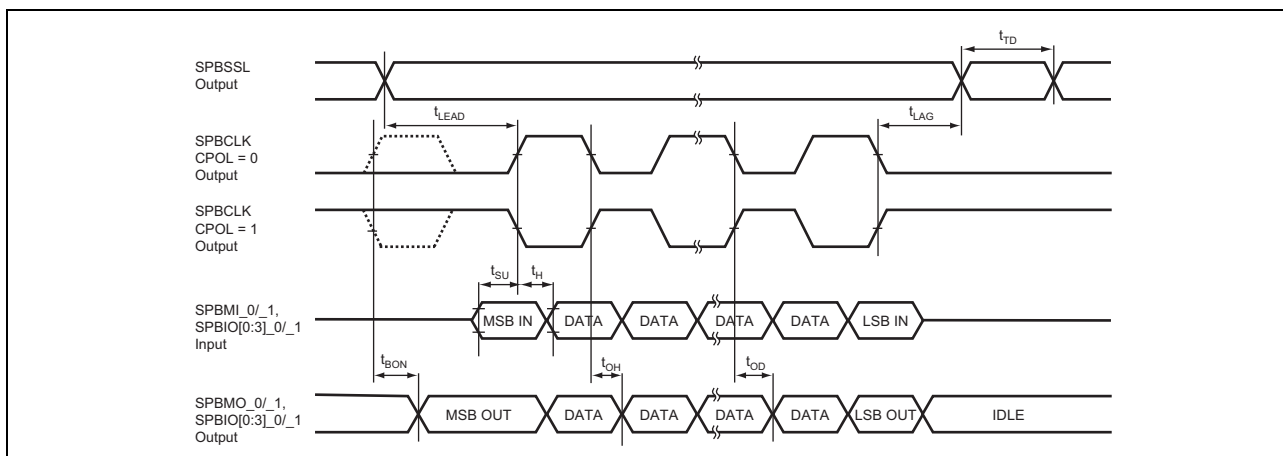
SPBSSL
Output

$t_{TD}$

$t_{LEAD}$

$t_{LAG}$

SPBCLK
CPOL = 0
Output

SPBCLK
CPOL = 1
Output

$t_{SU}$ $t_{H}$

SPBMI_0/_1,
SPBIO[0:3]_0/_1
Input

MSB IN DATA DATA DATA DATA LSB IN

$t_{BON}$

$t_{OH}$

$t_{OD}$

SPBMO_0/_1,
SPBIO[0:3]_0/_1
Output

MSB OUT DATA DATA DATA DATA LSB OUT IDLE